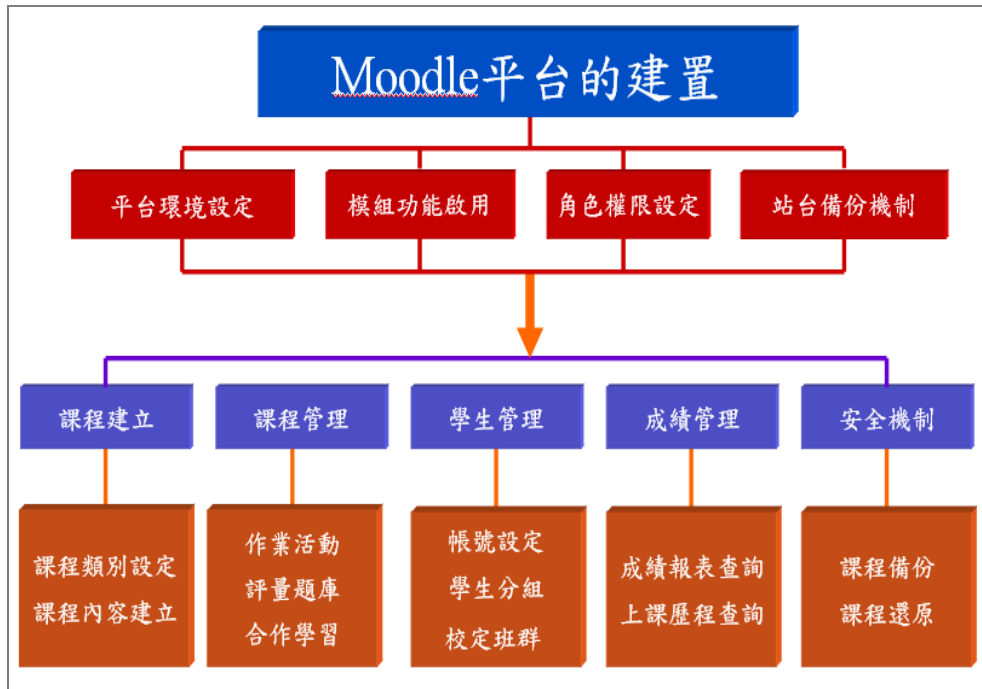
Moodle平台的建置

平台環境設定

模組功能啟用

角色權限設定

站台備份機制

課程建立

課程管理

學生管理

成績管理

安全機制

課程類別設定
課程內容建立

作業活動
評量題庫
合作學習

帳號設定
學生分組
校定班群

成績報表查詢
上課歷程查詢

課程備份
課程還原